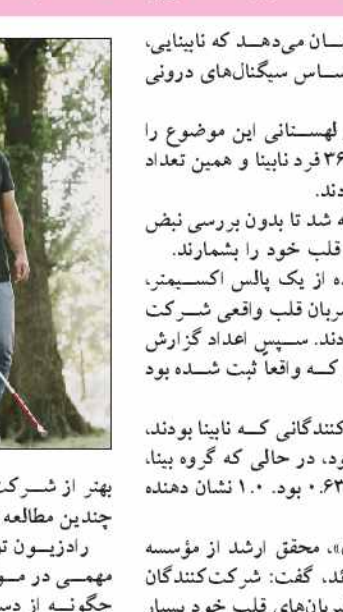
ـسان می‌دهـد که نابینایی، ـساس سیگنال‌های درونی

لهسـتانی این موضوع را ۳۶ فرد نابینا و همین تعداد ـدند.

ـه شد تا بدون بررسی نبض قلب خود را بشمارند. ـده از یک پالس اکسیمتر، ـربان قلب واقعی شـرکت ـدند. سـپس اعداد گزارش ـکه واقعاً ثبت شـده بود

ـکنندگانی کـه نابینا بودند، ـود، در حالی که گروه بینا، ۰.۶۳ بود. ۱.۰ نشان دهنده

ـ»، محقق ارشد از مؤسسه ـند، گفت: شرکت‌کنندگان ـربان‌های قلب خود بسیار

بهتر از شـرکت چندین مطالعه رادزیـون تـ مهمـی در مـو چگونـه از دس